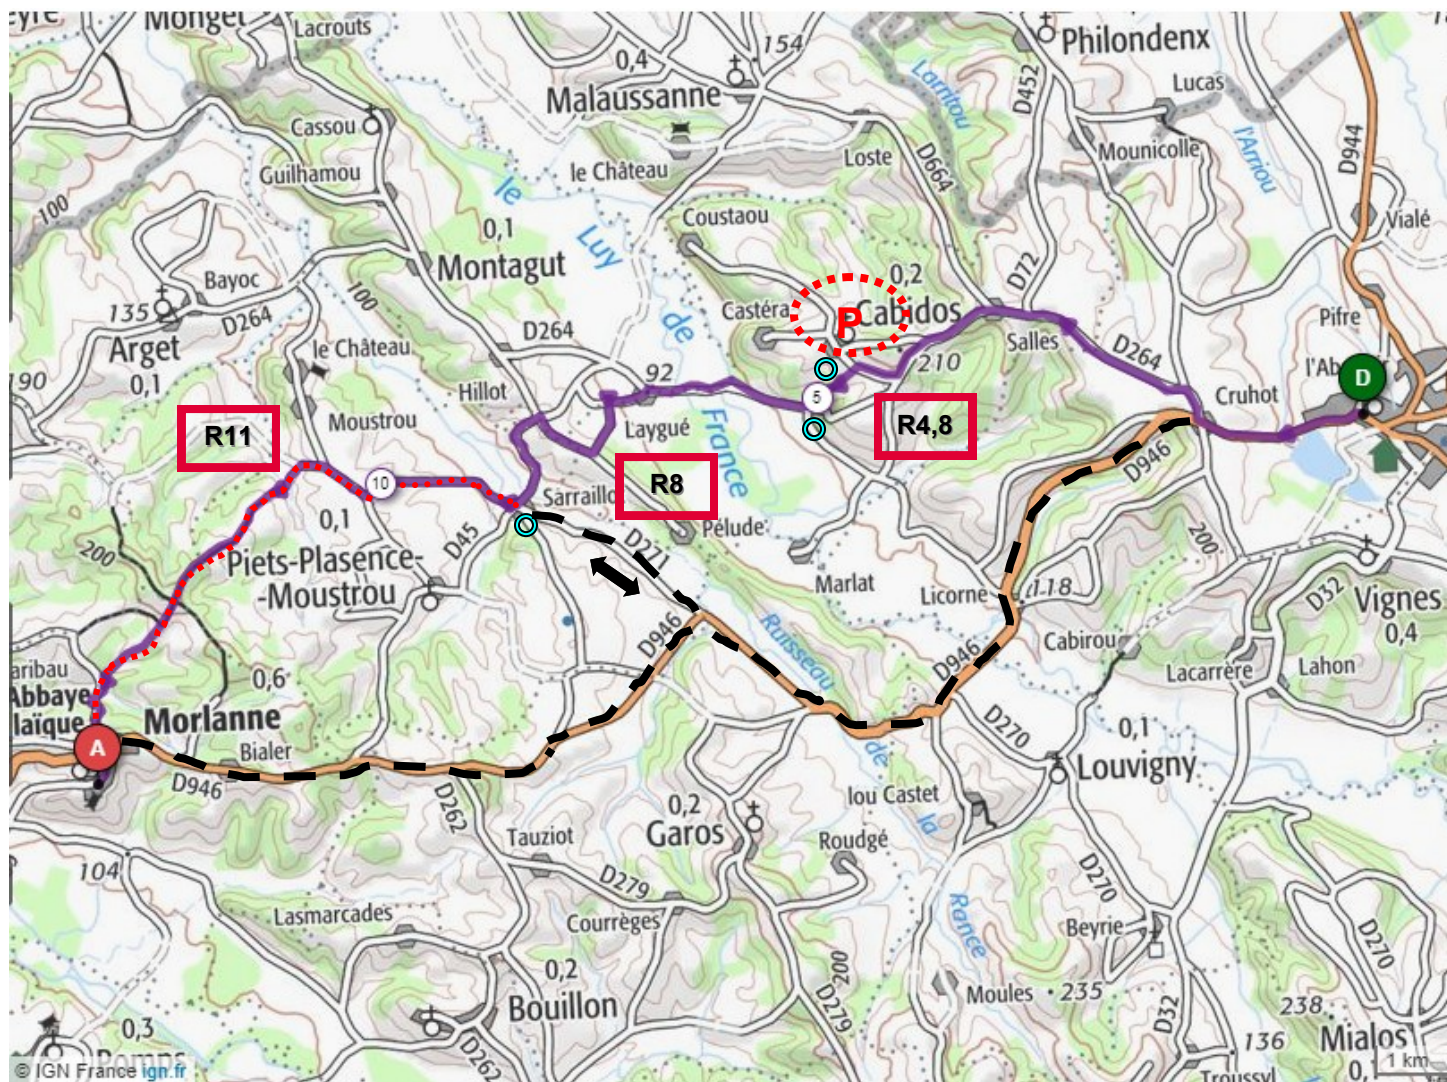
Monget
Lacrouts
154
0,4
Philondenx
Lucas
Malaussanne
Larriou
D452
Cassou
Mounicolle
l'Arriou
D944
le Château
Loste
Guilhamou
le
D664
100
Coustaou
Luy
Vialé
0,1
Montagut
0,2
D72
Bayoc
Castéra
P
Cabidos
135
D264
100
Pifre
Arget
le Château
D264
de
Salles
0,1
92
210
D264
l'Ab
D
190
Hillot
5
Cruhot
R11
Moustrou
Laygué
R4,8
France
10
R8
D946
0,1
Sarraillo
Pélude
D45
200
D271
200
Piets-Plasence-Moustrou
Marlat
Licorne
D32
Vignes
118
0,4
D946
Cabirou
Ruisseau
D946
Lahon
aribau
Lacarrère
0,6
Abbaye
laïque
Morlanne
D270
0,1
A
Bialer
Louvigny
de
D946
lou Castet
D262
0,2
la
Tauziot
Garos
Roudgé
104
D270
D279
Lasmarcades
Rance
Courrèges
Beyrie
0,2
D200
235
Moules
238
D279
Bouillon
D32
136
Mialos
0,3
D262
0,1
1 km
© IGN France ign.fr
Troussyl